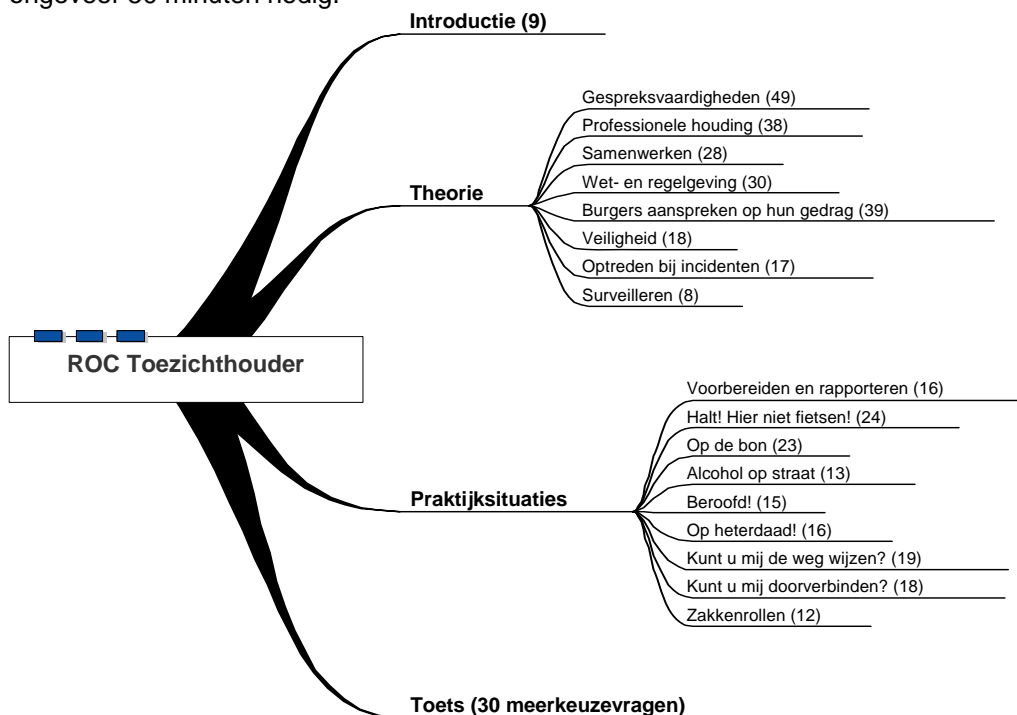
ongeveer 30 minuten nodig.

ROC Toezichthouder

Introductie (9)

Theorie
Gespreksvaardigheden (49)
Professionele houding (38)
Samenwerken (28)
Wet- en regelgeving (30)
Burgers aanspreken op hun gedrag (39)
Veiligheid (18)
Optreden bij incidenten (17)
Surveilleren (8)

Praktijksituaties
Voorbereiden en rapporteren (16)
Halt! Hier niet fietsen! (24)
Op de bon (23)
Alcohol op straat (13)
Beroofd! (15)
Op heterdaad! (16)
Kunt u mij de weg wijzen? (19)
Kunt u mij doorverbinden? (18)
Zakkenrollen (12)

Toets (30 meerkeuzevragen)